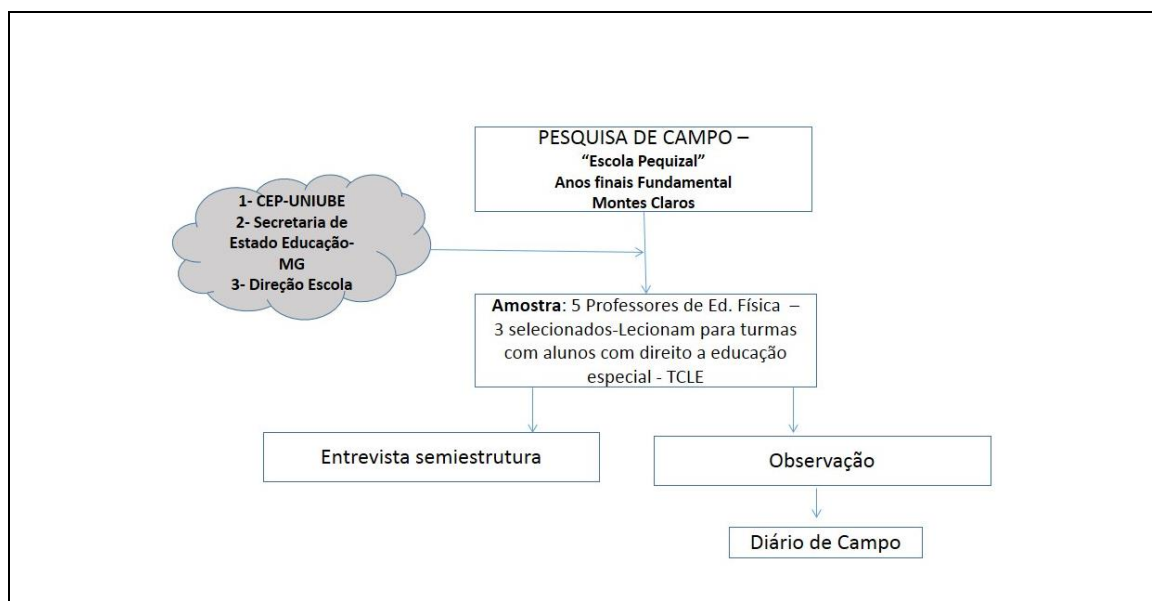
PESQUISA DE CAMPO –
"Escola Pequizal"
Anos finais Fundamental
Montes Claros

1- CEP-UNIUBE
2- Secretaria de Estado Educação-MG
3- Direção Escola

Amostra: 5 Professores de Ed. Física – 3 selecionados-Lecionam para turmas com alunos com direito a educação especial - TCLE

Entrevista semiestrutura

Observação

Diário de Campo